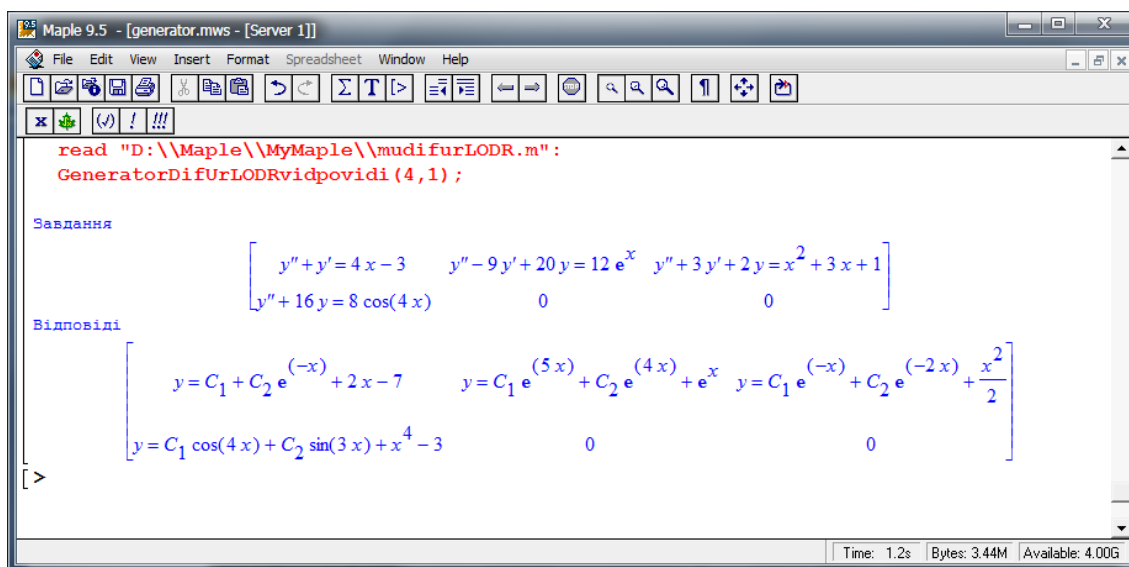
Maple 9.5 - [generator.mws - [Server 1]]

File Edit View Insert Format Spreadsheet Window Help

read "D:\\Maple\\MyMaple\\mudifurLODR.m":
GeneratorDifUrLODRvidpovidi(4,1);

Завдання

$\begin{bmatrix} y''+y'=4x-3 & y''-9y'+20y=12e^x & y''+3y'+2y=x^2+3x+1 \\ y''+16y=8\cos(4x) & 0 & 0 \end{bmatrix}$

Відповіді

$\begin{bmatrix} y=C_1+C_2e^{(-x)}+2x-7 & y=C_1e^{(5x)}+C_2e^{(4x)}+e^x & y=C_1e^{(-x)}+C_2e^{(-2x)}+\frac{x^2}{2} \\ y=C_1\cos(4x)+C_2\sin(3x)+x^4-3 & 0 & 0 \end{bmatrix}$

[ >

Time: 1.2s Bytes: 3.44M Available: 4.00G